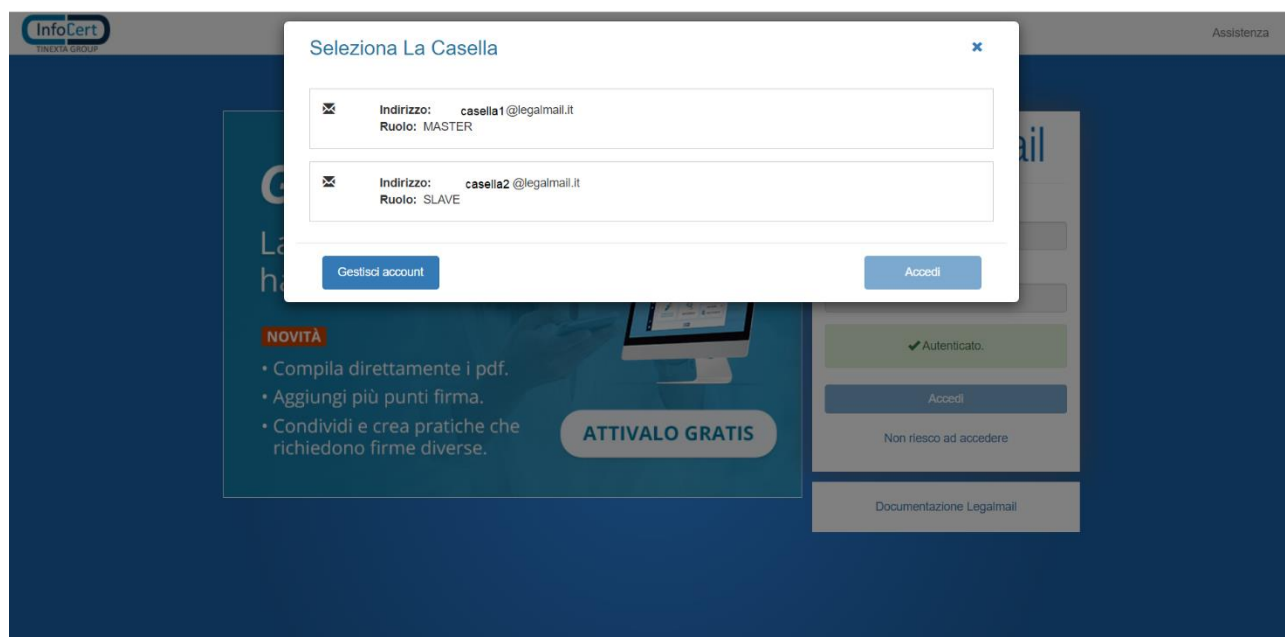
InfoCert
TINEXTA GROUP

Assistenza

Seleziona La Casella

×

Indirizzo: casella1@legalmail.it
Ruolo: MASTER

Indirizzo: casella2@legalmail.it
Ruolo: SLAVE

Gestisci account

Accedi

G

La

ha

ail

NOVITÀ

• Compila direttamente i pdf.
• Aggiungi più punti firma.
• Condividi e crea pratiche che richiedono firme diverse.

ATTIVALO GRATIS

✔Autenticato.

Accedi

Non riesco ad accedere

Documentazione Legalmail